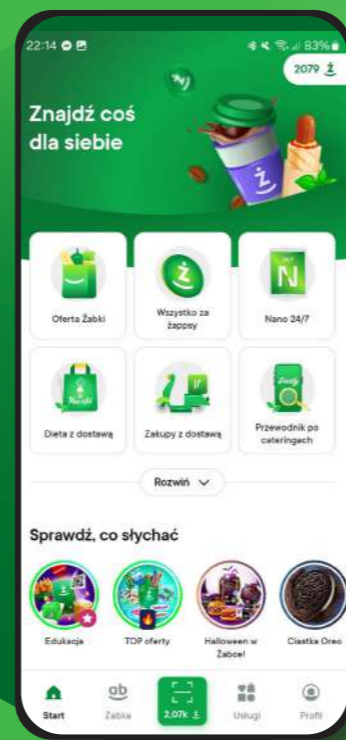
22:14

83%

2079 ž

Znajdź coś dla siebie

Oferta Żabki

Wszystko za żappsy

Nano 24/7

Dieta z dostawą

Zakupy z dostawą

Przewodnik po cateringach

Rozwiń

Sprawdź, co słychać

Edukacja

TOP oferty

Halloween w Żabce!

Ciastka Oreo

Start

Żabka

2,07k ž

Usługi

Profil